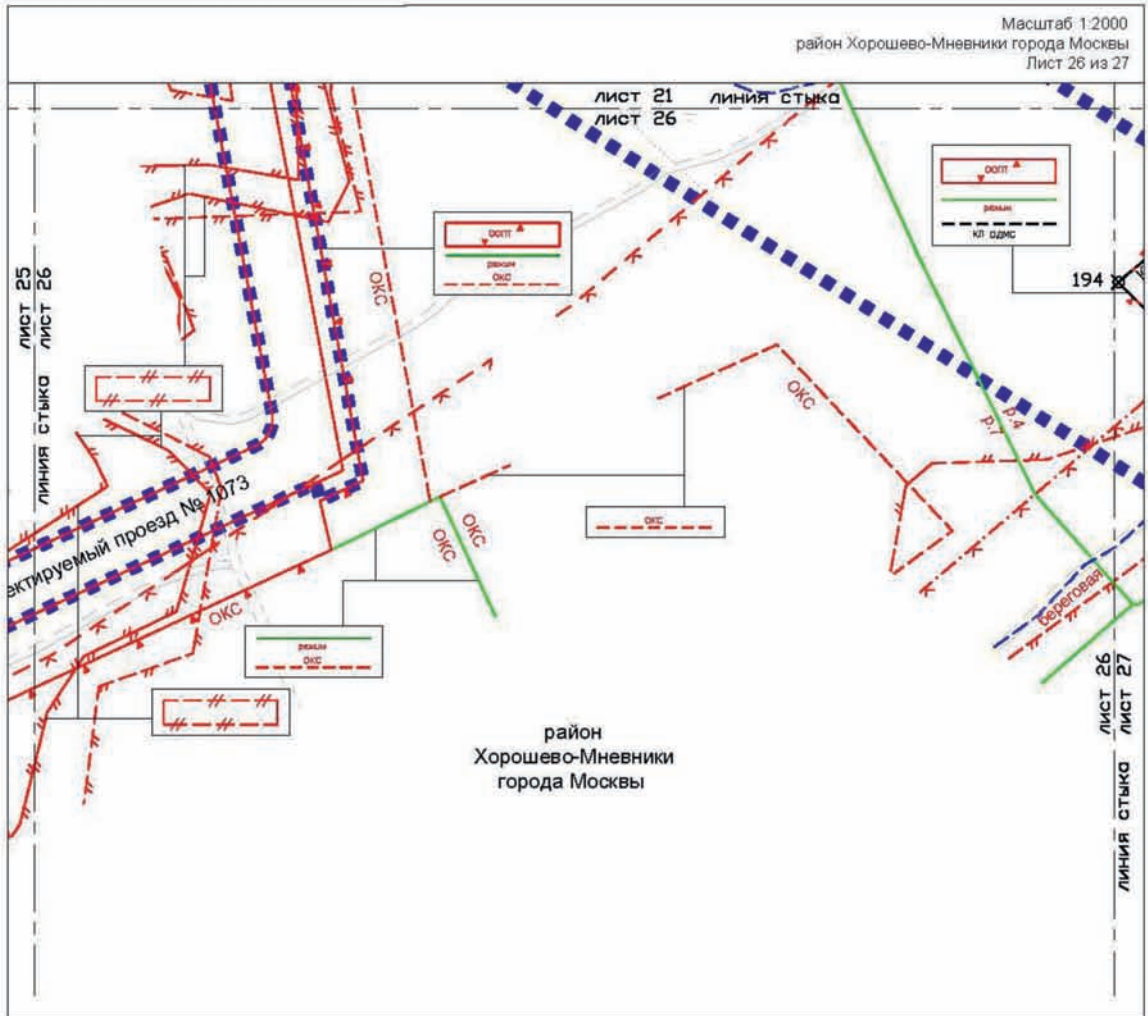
Масштаб 1:2000
район Хорошево-Мневники города Москвы
Лист 26 из 27

лист 21 линия стыка
лист 26

ООПТ
режим
ОКС

ООПТ
режим
кл одмс

194

лист 25
лист 26
линия стыка

ОКС

ОКС

р.4
р.7

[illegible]ектируемый проезд № 1073

ОКС

ОКС
ОКС

ОКС

Береговая

режим
ОКС

лист 26
лист 27
линия стыка

район
Хорошево-Мневники
города Москвы